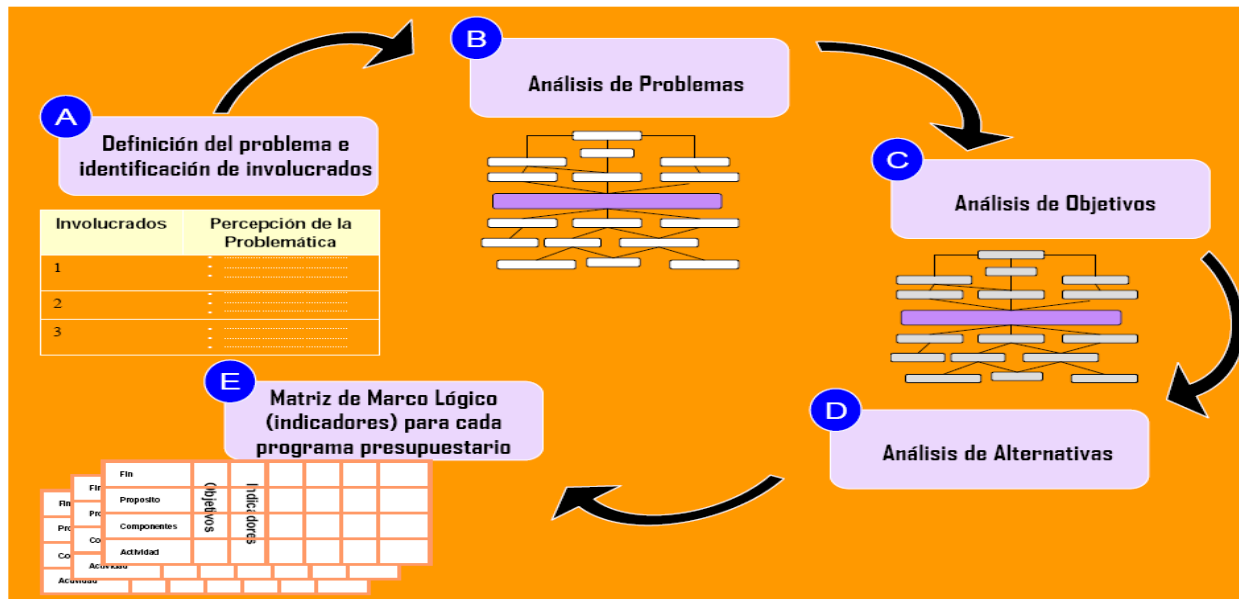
A
Definición del problema e identificación de involucrados

| Involucrados | Percepción de la Problemática |
|---|---|
| 1 | |
| 2 | |
| 3 | |

B
Análisis de Problemas

C
Análisis de Objetivos

D
Análisis de Alternativas

E
Matriz de Marco Lógico (indicadores) para cada programa presupuestario

| Fin | Objetivos | Indicadores |
|---|---|---|
| Proposito | | |
| Componentes | | |
| Actividad | | |

Fin
Pro
Co
Actividad
Fin
Pro
Co
Actividad